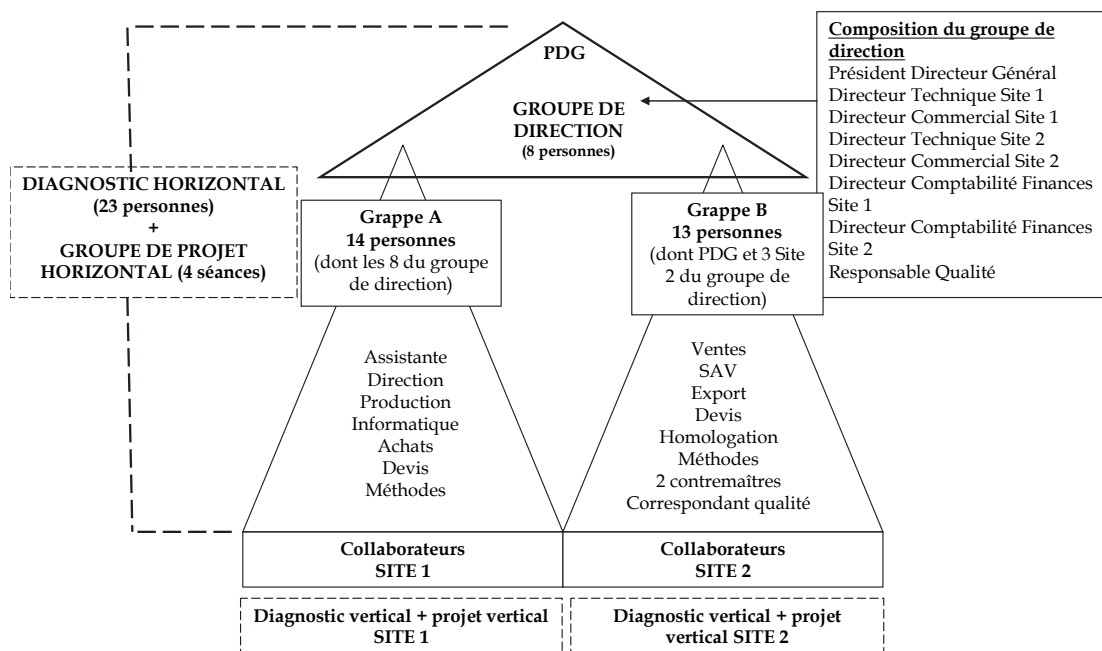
PDG

GROUPE DE DIRECTION
(8 personnes)

Composition du groupe de direction
Président Directeur Général
Directeur Technique Site 1
Directeur Commercial Site 1
Directeur Technique Site 2
Directeur Commercial Site 2
Directeur Comptabilité Finances Site 1
Directeur Comptabilité Finances Site 2
Responsable Qualité

DIAGNOSTIC HORIZONTAL
(23 personnes)
+
GROUPE DE PROJET HORIZONTAL (4 séances)

Grappe A
14 personnes
(dont les 8 du groupe de direction)

Grappe B
13 personnes
(dont PDG et 3 Site 2 du groupe de direction)

Assistante
Direction
Production
Informatique
Achats
Devis
Méthodes

Ventes
SAV
Export
Devis
Homologation
Méthodes
2 contremaîtres
Correspondant qualité

Collaborateurs
SITE 1

Collaborateurs
SITE 2

Diagnostic vertical + projet vertical
SITE 1

Diagnostic vertical + projet vertical SITE 2